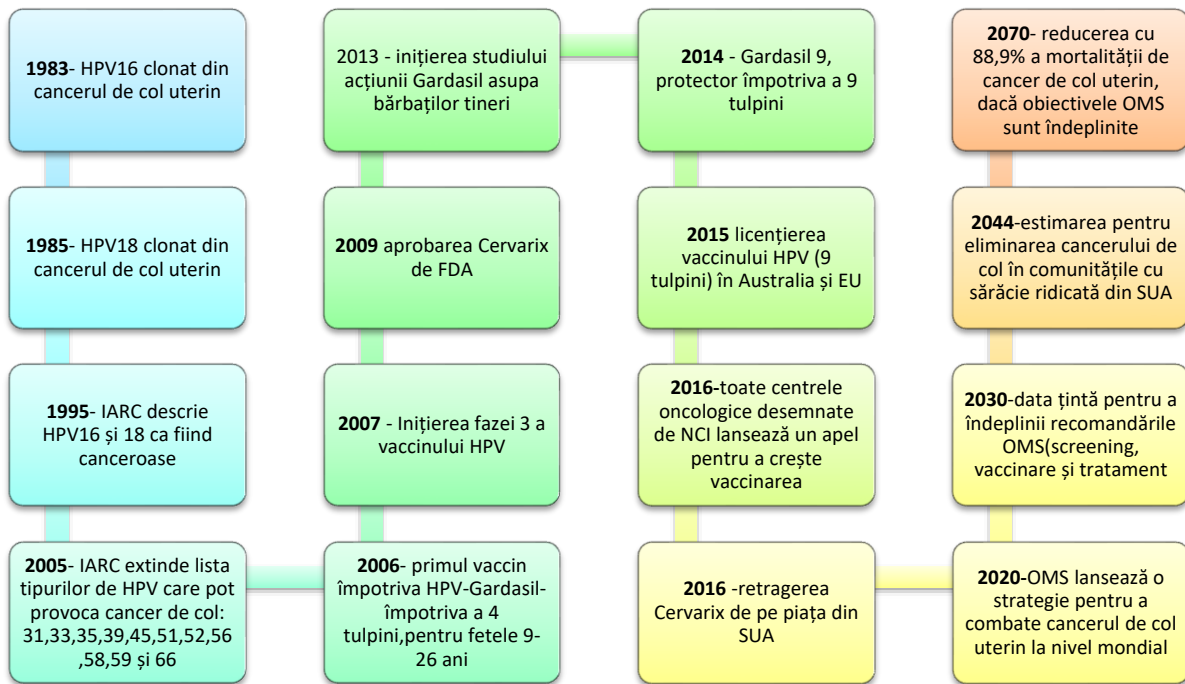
**1983**- HPV16 clonat din cancerul de col uterin

**1985**- HPV18 clonat din cancerul de col uterin

**1995**- IARC descrie HPV16 și 18 ca fiind canceroase

**2005**- IARC extinde lista tipurilor de HPV care pot provoca cancer de col: 31,33,35,39,45,51,52,56 ,58,59 și 66

**2006**- primul vaccin împotriva HPV-Gardasil- împotriva a 4 tulpini,pentru fetele 9-26 ani

**2007** - Inițierea fazei 3 a vaccinului HPV

**2009** aprobarea Cervarix de FDA

2013 - inițierea studiului acțiunii Gardasil asupa bărbaților tineri

**2014** - Gardasil 9, protector împotriva a 9 tulpini

**2015** licențierea vaccinului HPV (9 tulpini) în Australia și EU

**2016**-toate centrele oncologice desemnate de NCI lansează un apel pentru a crește vaccinarea

**2016** -retragerea Cervarix de pe piața din SUA

**2020**-OMS lansează o strategie pentru a combate cancerul de col uterin la nivel mondial

**2030**-data țintă pentru a îndeplinii recomandările OMS(screening, vaccinare și tratament

**2044**-estimarea pentru eliminarea cancerului de col în comunitățile cu sărăcie ridicată din SUA

**2070**- reducerea cu 88,9% a mortalității de cancer de col uterin, dacă obiectivele OMS sunt îndeplinite